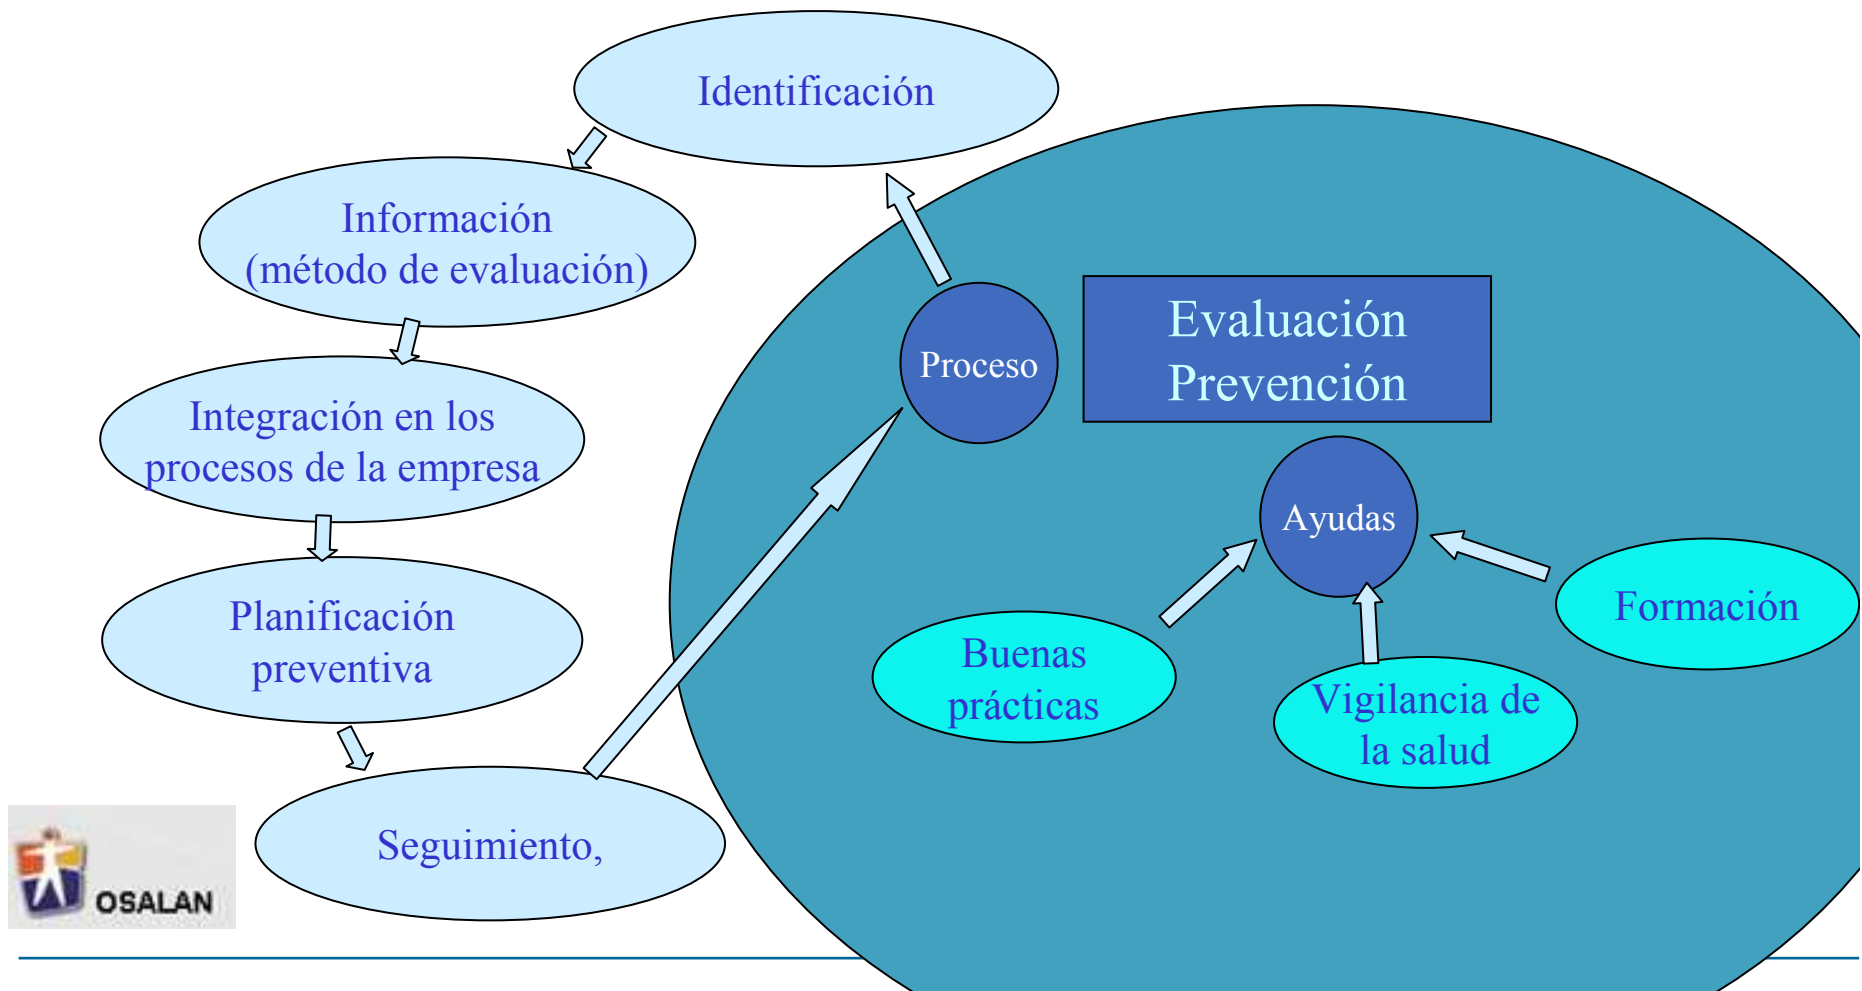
Identificación

Información
(método de evaluación)

Integración en los procesos de la empresa

Planificación preventiva

Seguimiento,

Proceso

Evaluación
Prevención

Ayudas

Buenas prácticas

Vigilancia de la salud

Formación

OSALAN